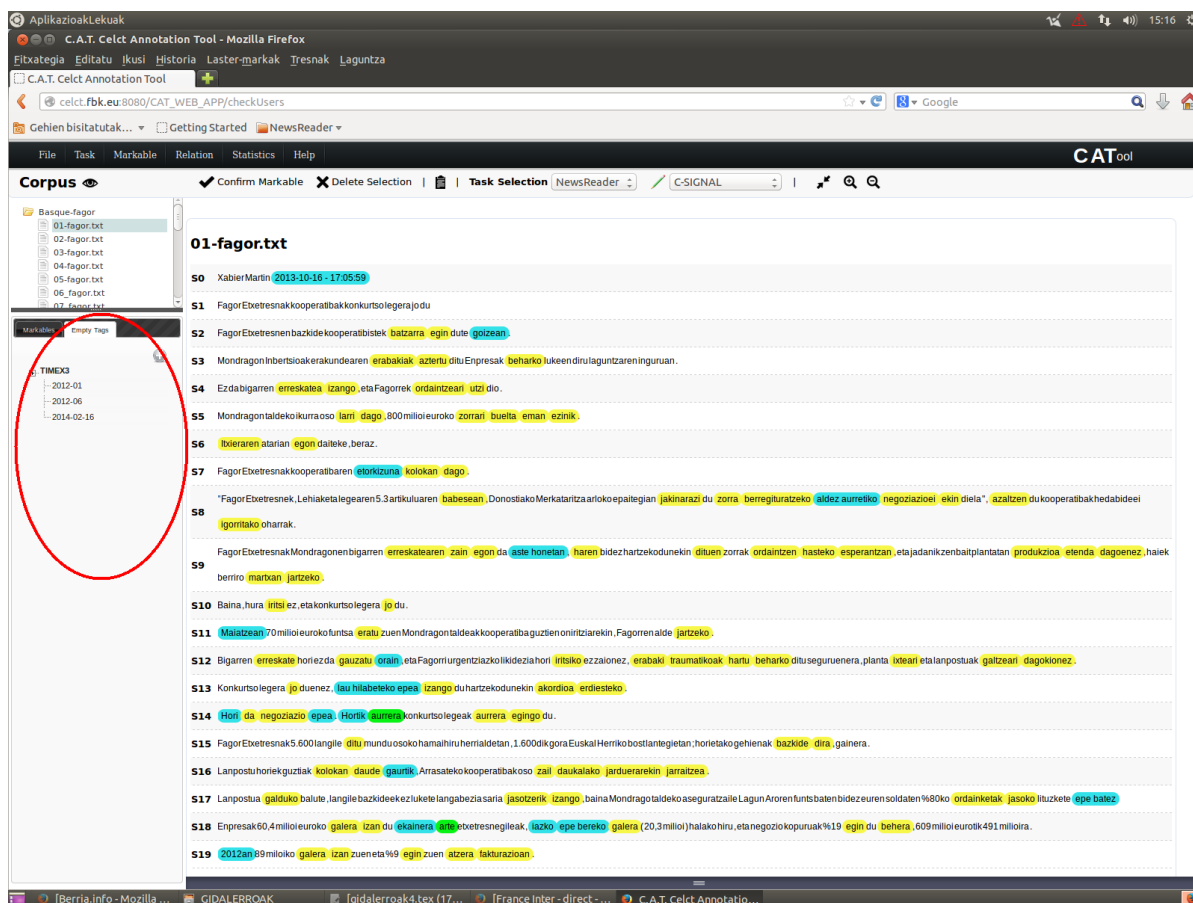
AplikazioakLekuak
15:16
C.A.T. Celct Annotation Tool - Mozilla Firefox
Fitxategia Editatu Ikusi Historia Laster-markak Tresnak Laguntza
C.A.T. Celct Annotation Tool
celct.fbk.eu:8080/CAT_WEB_APP/checkUsers
Google
Gehien bisitatutak... Getting Started NewsReader
File Task Markable Relation Statistics Help
CATool
Corpus
Confirm Markable Delete Selection | Task Selection NewsReader C-SIGNAL
Basque-fagor
01-fagor.txt
02-fagor.txt
03-fagor.txt
04-fagor.txt
05-fagor.txt
06_fagor.txt
07_fagor.txt
Markables Empty Tags
TIMEX3
2012-01
2012-06
2014-02-16
01-fagor.txt
S0 Xabier Martin 2013-10-16 - 17:05:59
S1 Fagor Etxetresnak kooperatibak konkurtsolegera jo du
S2 Fagor Etxetresnen bazkide kooperatibistek batzarra egin dute goizean.
S3 Mondragon Inbertsioak erakundearen erabakiak aztertu ditu Enpresak beharko lukeen dirulaguntzaren inguruan.
S4 Ez da bigarren erreskatea izango, eta Fagorrek ordaintzeari utzi dio.
S5 Mondragon taldeko ikurraoso larri dago, 800 milioi euroko zorrari buelta eman ezinik.
S6 Itxieraren atarian egon daiteke, beraz.
S7 Fagor Etxetresnak kooperatibaren etorkizuna kolokan dago.
S8 "Fagor Etxetresnek, Lehiaketa legearen 5.3 artikuluaren babesean, Donostiako Merkataritza arloko epaitegian jakinarazi du zorra berregituratzeko aldez aurretiko negoziazioei ekin diela", azaltzen du kooperatibak hedabideei igorritako oharrak.
S9 Fagor Etxetresnak Mondragonen bigarren erreskatearen zain egon da aste honetan, haren bidez hartzekodunekin dituen zorrak ordaintzen hasteko esperantzan, eta jadanik zenbait plantatan produkzioa etenda dagoenez, haiek berriro martxan jartzeko.
S10 Baina, hura iritsi ez, eta konkurtsolegera jo du.
S11 Maiatzean 70 milioi euroko funtsa eratu zuen Mondragon taldeak kooperatiba guztien oniritziarekin, Fagorren alde jartzeko.
S12 Bigarren erreskate horiez da gauzatu orain, eta Fagorri urgentziazko likidezia hori iritsiko ez zaionez, erabaki traumatikoak hartu beharko ditu seguruenera, planta ixteari eta lanpostuak galtzeari dagokionez.
S13 Konkurtsolegera jo duenez, lau hilabeteko epea izango du hartzekodunekin akordioa erdiesteko.
S14 Hori da negoziazio epea. Hortik aurrera konkurtsolegeak aurrera egingo du.
S15 Fagor Etxetresnak 5.600 langile ditu munduko hamaihiru herrialdetan, 1.600 dik gora Euskal Herriko bost lantegietan; horietako gehienak bazkide dira, gainera.
S16 Lanpostu horiek guztiak kolokan daude gaurtik. Arrasateko kooperatiba oso zail daukalako jarduerarekin jarraitzea.
S17 Lanpostua galduko balute, langile bazkideek ez lukete langabezia saria jasotzerik izango, baina Mondragon taldeko aseguratzaile Lagun Aroren funts baten bidez euren soldaten %80 ko ordainketak jasoko lituzkete epe batez
S18 Enpresak 60,4 milioi euroko galera izan du ekainera arte etxetresnegileak, lazko epe bereko galera (20,3 milioi) halako hiru, eta negozio kopuruak %19 egin du behera, 609 milioi eurotik 491 milioira.
S19 2012an 89 miloiko galera izan zuen eta %9 egin zuen atzera fakturazioan.
[Berria.info - Mozilla ... GIDALERROAK [gidalerroak4.tex (17... [France Inter - direct - ... C.A.T. Celct Annotatio...